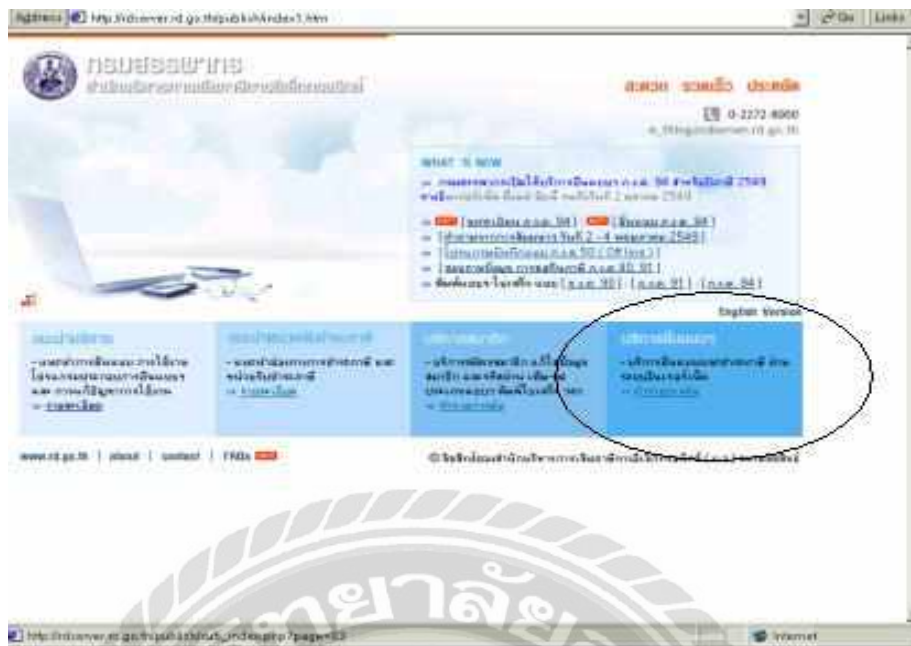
Address http://rdserver.rd.go.th/publish/index1.htm
Go Links

กรมสรรพากร
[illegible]

สะดวก รวดเร็ว ประหยัด
0-2272-8000
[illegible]

WHAT'S NEW
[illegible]

English Version

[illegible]

www.rd.go.th | about | contact | FAQs

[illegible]

http://rdserver.rd.go.th/publish/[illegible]
Internet